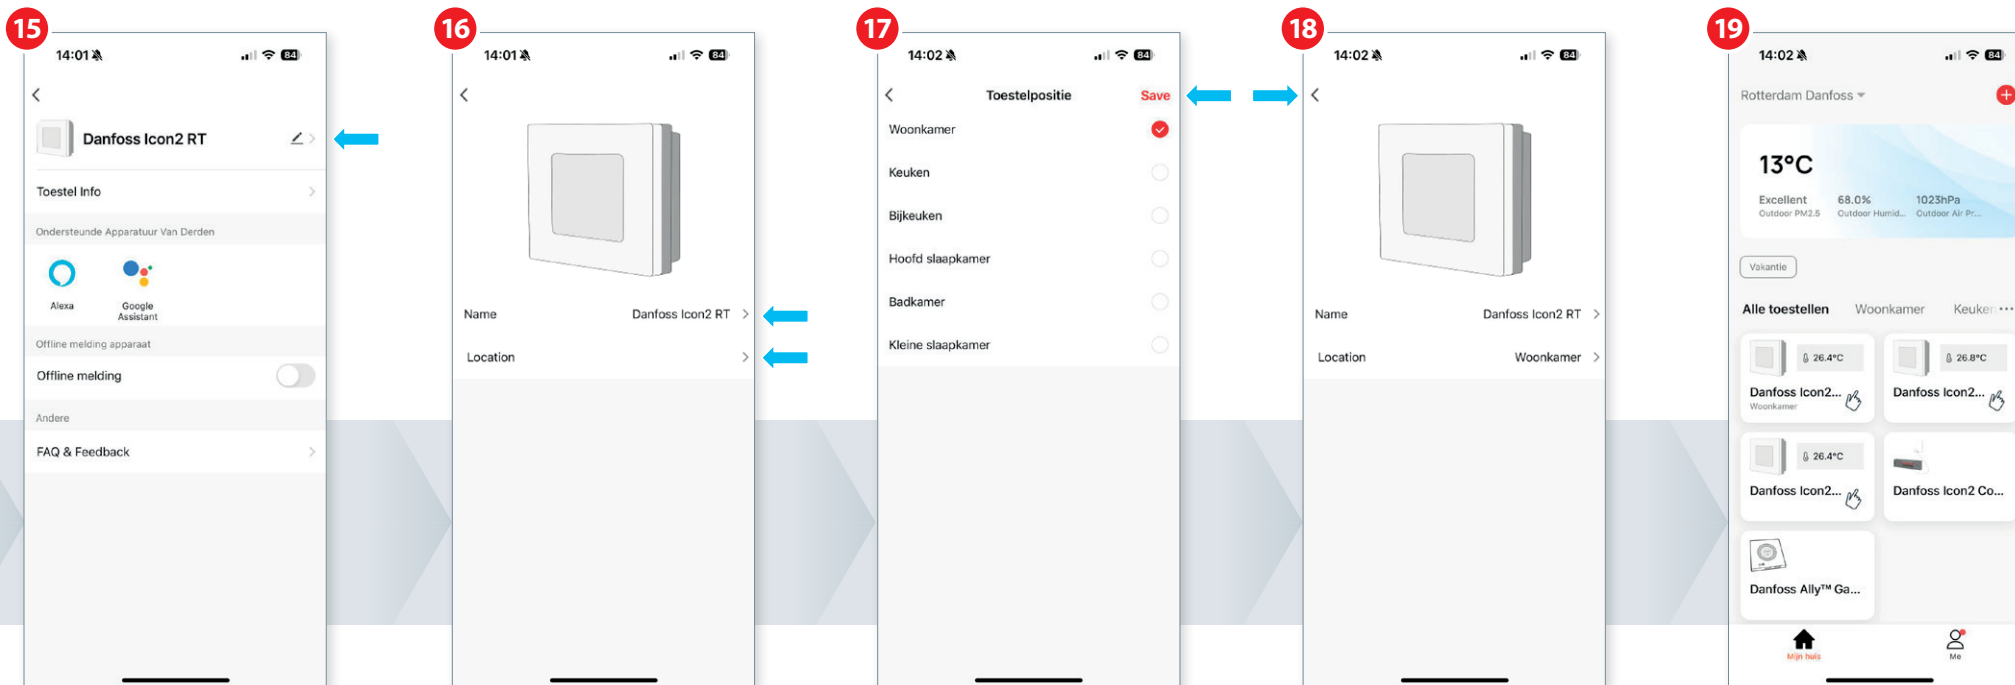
15

14:01 84

Danfoss Icon2 RT

Toestel Info

Ondersteunde Apparatuur Van Derden

Alexa

Google Assistant

Offline melding apparaat

Offline melding

Andere

FAQ & Feedback

16

14:01 84

Name Danfoss Icon2 RT

Location

17

14:02 84

Toestelpositie Save

Woonkamer

Keuken

Bijkeuken

Hoofd slaapkamer

Badkamer

Kleine slaapkamer

18

14:02 84

Name Danfoss Icon2 RT

Location Woonkamer

19

14:02 84

Rotterdam Danfoss

13°C

Excellent Outdoor PM2.5

68.0% Outdoor Humid...

1023hPa Outdoor Air Pr...

Vakantie

Alle toestellen Woonkamer Keuken

26.4°C Danfoss Icon2... Woonkamer

26.8°C Danfoss Icon2...

26.4°C Danfoss Icon2...

Danfoss Icon2 Co...

Danfoss Ally™ Ga...

Mijn huis

Me